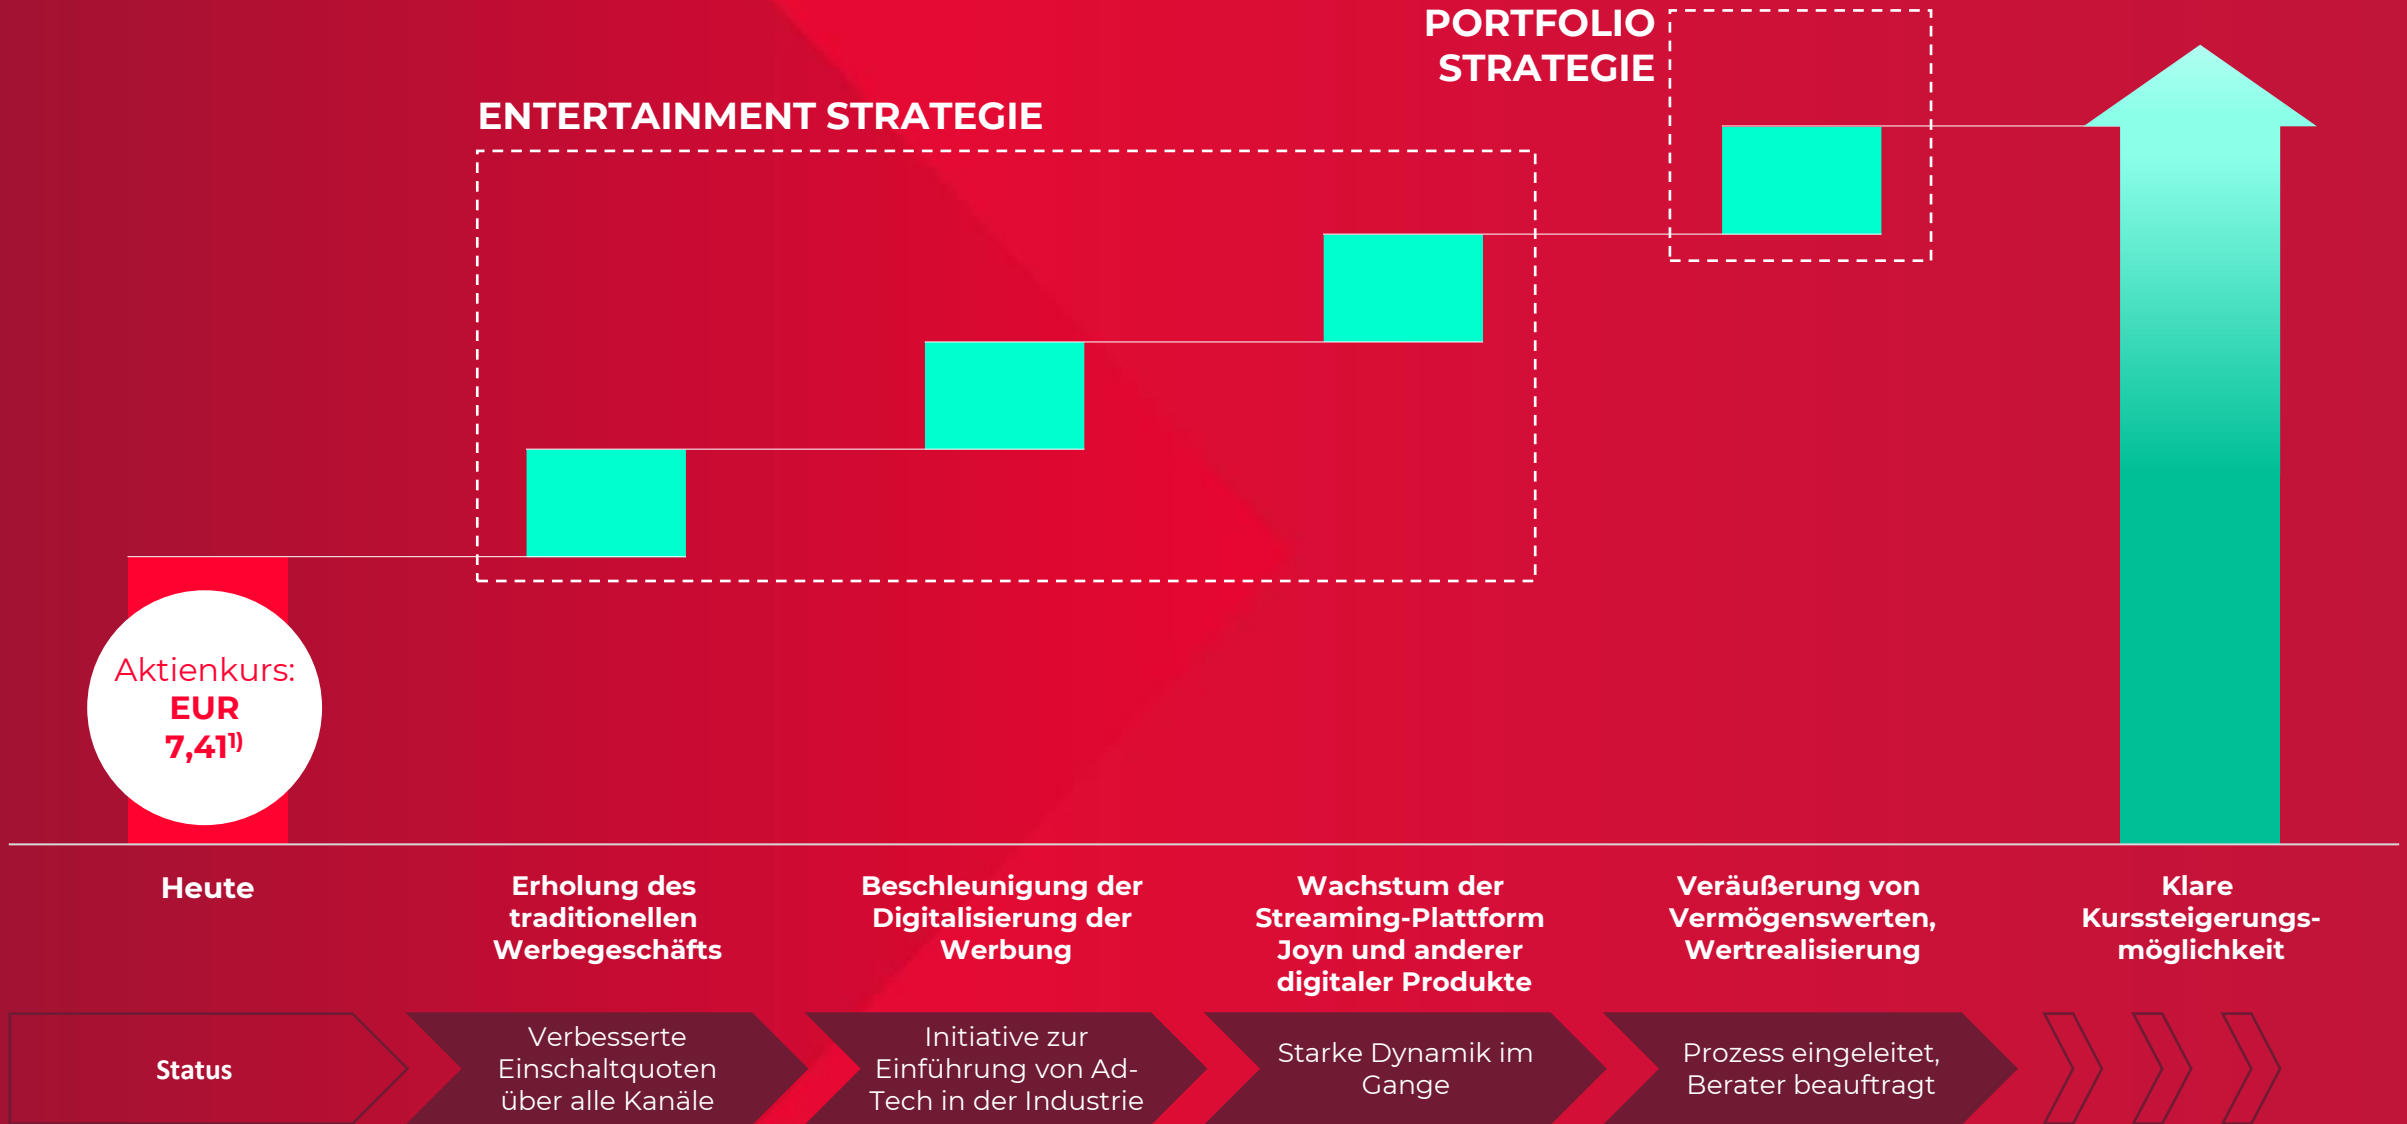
PORTFOLIO STRATEGIE

ENTERTAINMENT STRATEGIE

Aktienkurs: EUR 7,41$^{1)}$

Heute

Erholung des traditionellen Werbegeschäfts

Beschleunigung der Digitalisierung der Werbung

Wachstum der Streaming-Plattform Joyn und anderer digitaler Produkte

Veräußerung von Vermögenswerten, Wertrealisierung

Klare Kurssteigerungsmöglichkeit

Status

Verbesserte Einschaltquoten über alle Kanäle

Initiative zur Einführung von Ad-Tech in der Industrie

Starke Dynamik im Gange

Prozess eingeleitet, Berater beauftragt